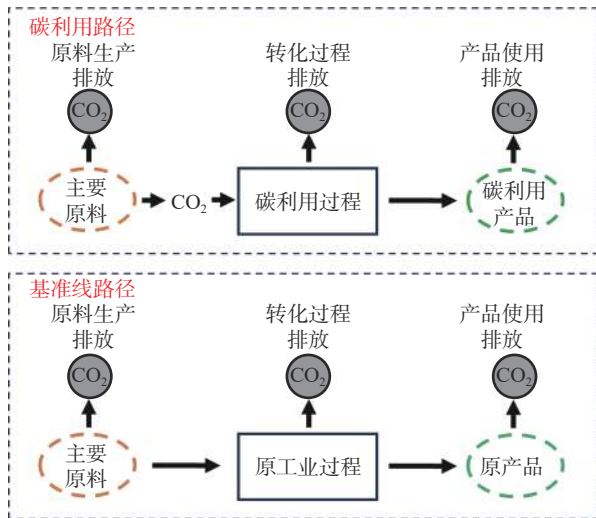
碳利用路径

原料生产排放

$CO_2$

转化过程排放

$CO_2$

产品使用排放

$CO_2$

主要原料

$CO_2$

碳利用过程

碳利用产品

基准线路径

原料生产排放

$CO_2$

转化过程排放

$CO_2$

产品使用排放

$CO_2$

主要原料

原工业过程

原产品